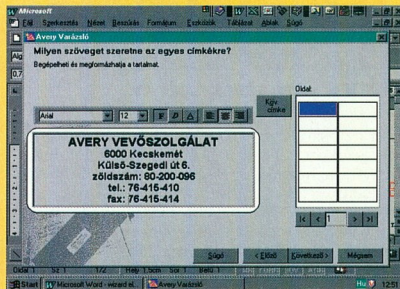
Microsoft

Fájl Szerkesztés Nézet Beszúrás Formátum Eszközök Táblázat Ablak Súgó

Avery Varázsló

Milyen szöveget szeretne az egyes címkékre?

Begépelheti és megformázhatja a tartalmat.

Oldal:

Arial

12

Köv. címke

AVERY VEVŐSZOLGÁLAT
6000 Kecskemét
Külső-Szegedi út 6.
zöldszám: 80-200-096
tel.: 76-415-410
fax: 76-415-414

1

Súgó

< Előző

Következő >

Mégsem

Start

Microsoft Word - wizard el...

Avery Varázsló

Hu

12:51